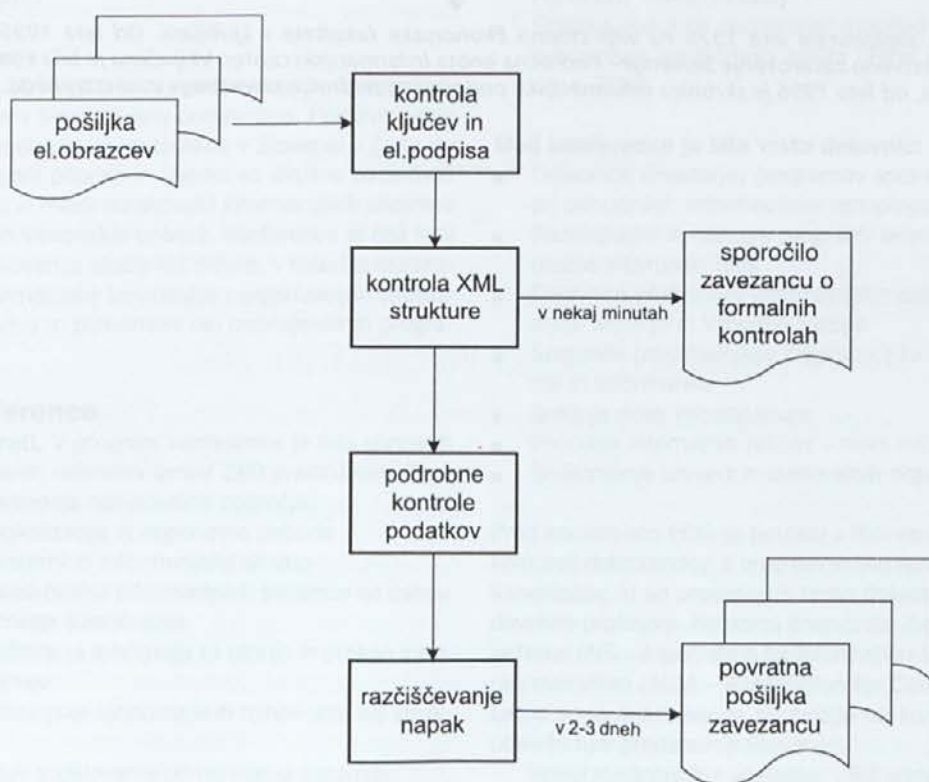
pošiljka el.obrazcev

kontrola ključev in el.podpisa

kontrola XML strukture

v nekaj minutah

sporočilo zavezancu o formalnih kontrolah

podrobne kontrole podatkov

razčiščevanje napak

v 2-3 dneh

povratna pošiljka zavezancu